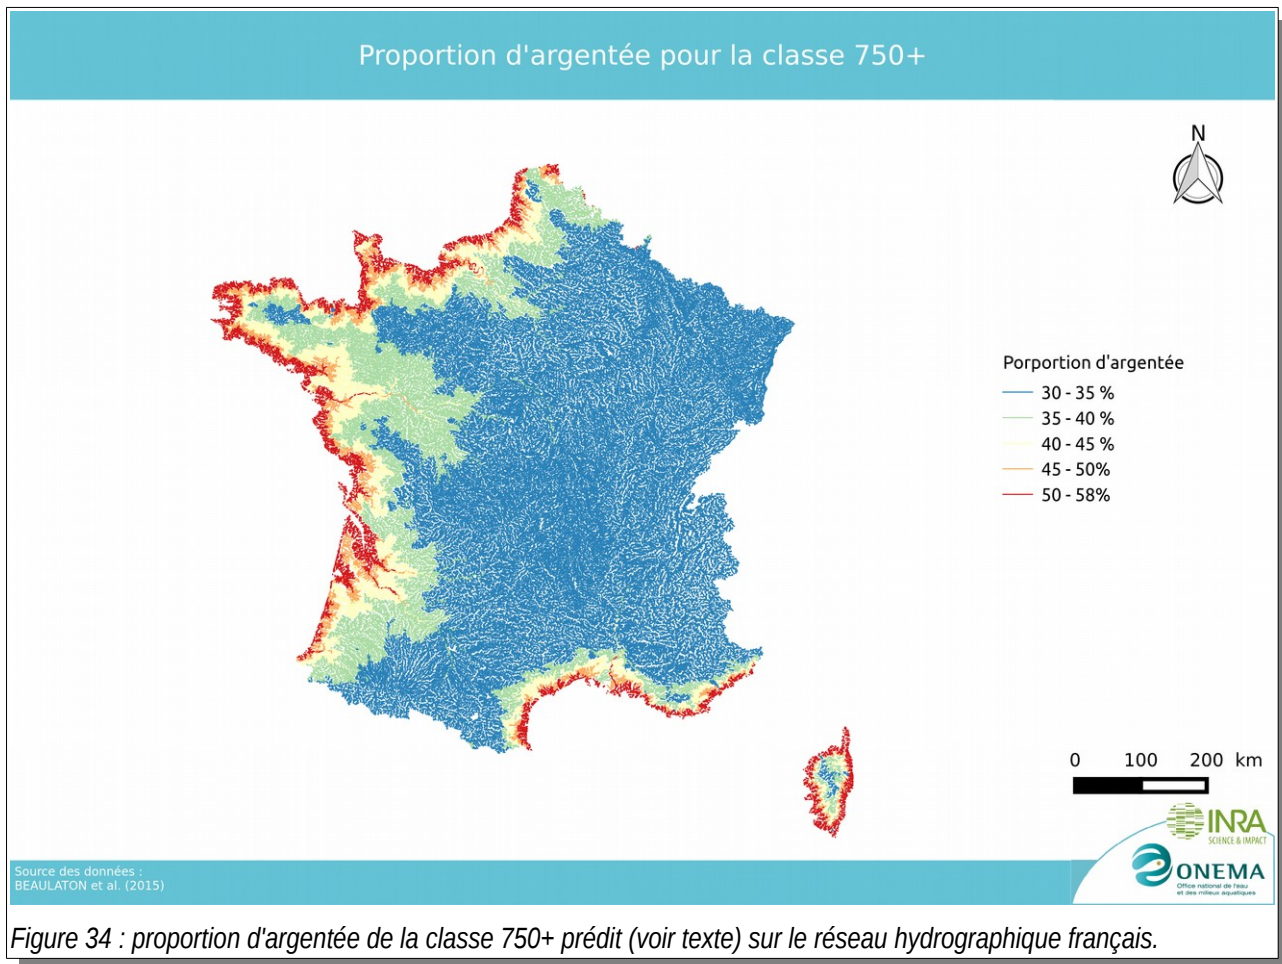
Proportion d'argentée pour la classe 750+

N

Porportion d'argentée
30 - 35 %
35 - 40 %
40 - 45 %
45 - 50%
50 - 58%

0 100 200 km

INRA
SCIENCE & IMPACT

ONEMA
Office national de l'eau et des milieux aquatiques

Source des données :
BEAULATON et al. (2015)

Figure 34 : proportion d'argentée de la classe 750+ prédit (voir texte) sur le réseau hydrographique français.